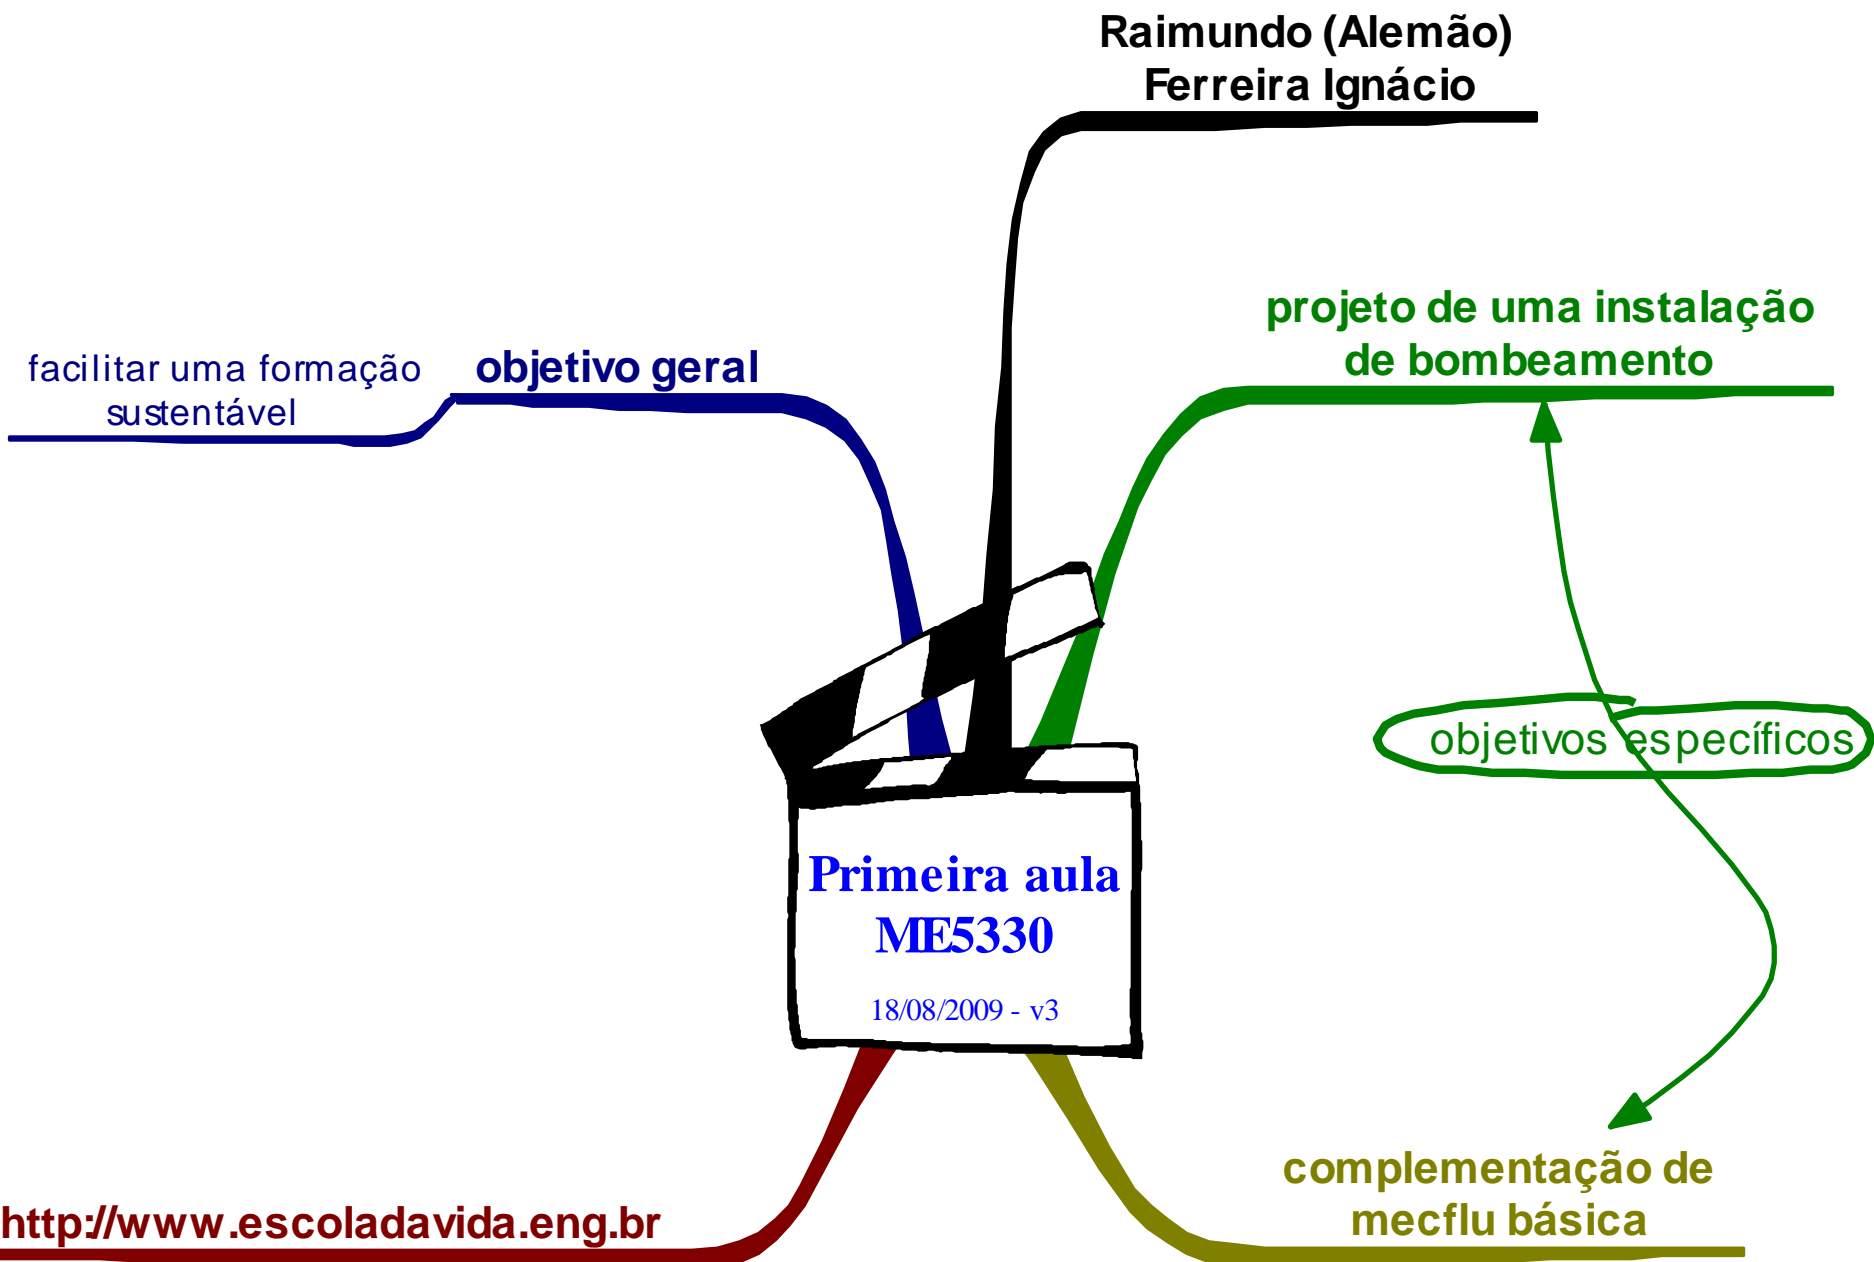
Raimundo (Alemão) Ferreira Ignácio

facilitar uma formação sustentável

objetivo geral

projeto de uma instalação de bombeamento

objetivos específicos

Primeira aula ME5330

18/08/2009 - v3

http://www.escoladavida.eng.br

complementação de mecflu básica